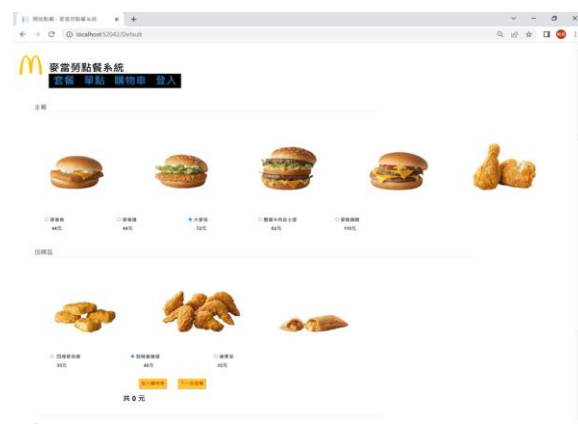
開始點餐 - 麥當勞點餐系統 × +

localhost:52042/Default

麥當勞點餐系統

套餐 單點 購物車 登入

主餐

麥香魚 44元

麥香雞 44元

大麥克 72元

雙層牛肉吉士堡 62元

麥脆雞腿 110元

加購品

四塊麥克雞塊 35元

勁辣香雞翅 40元

蘋果派 30元

加入購物車 下一份套餐

共 0 元